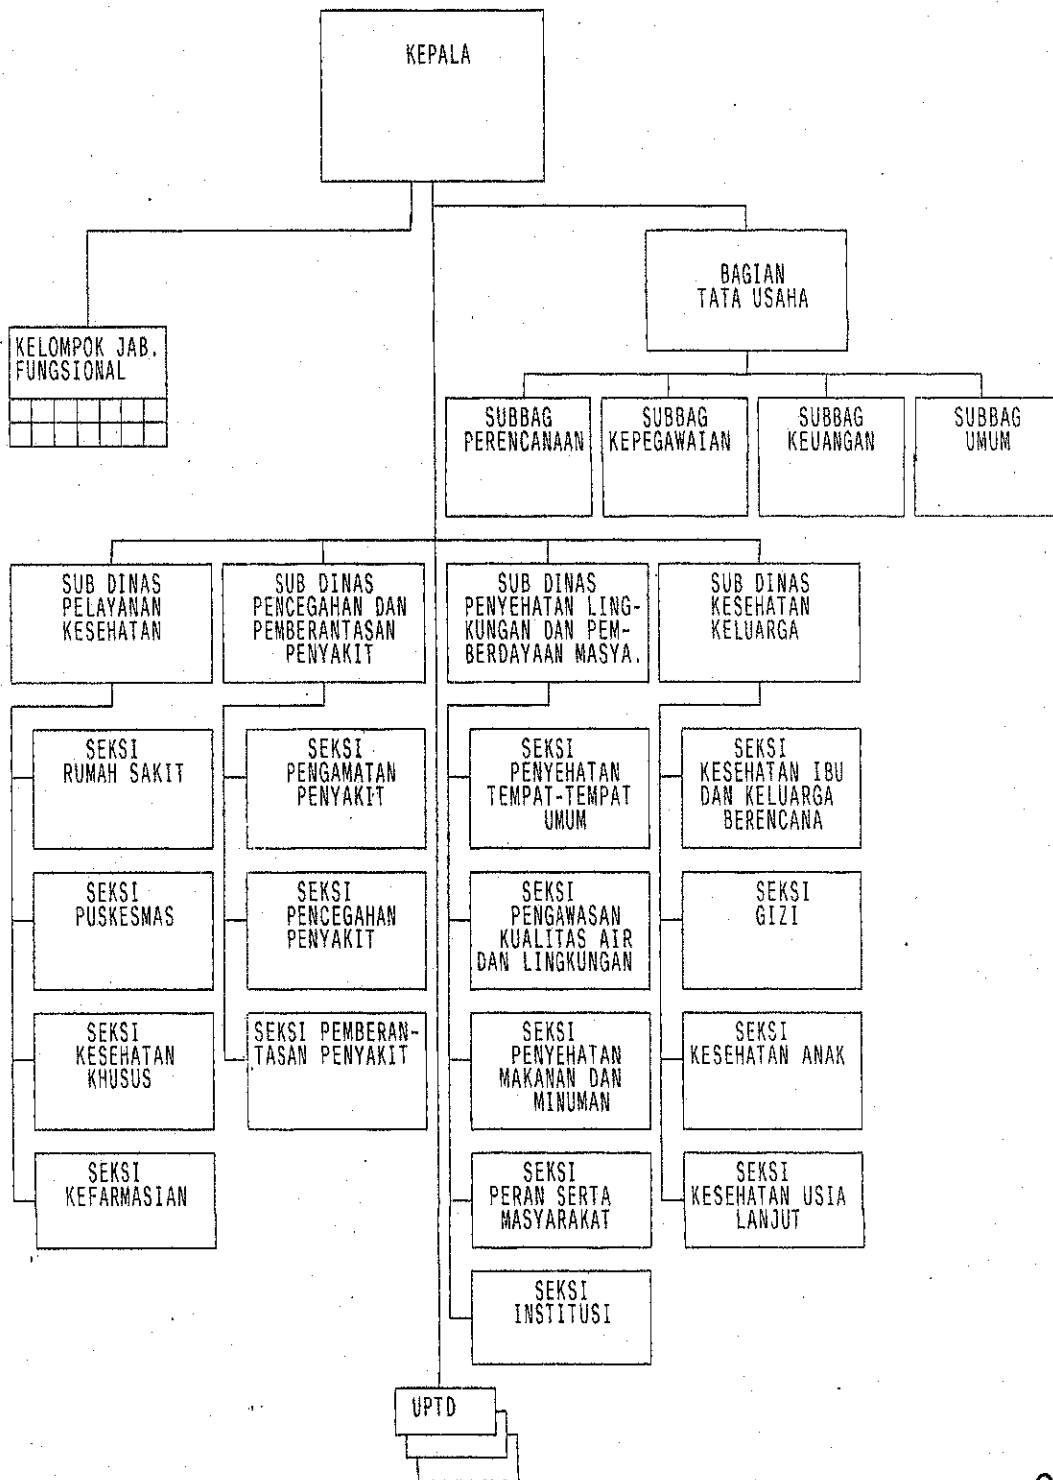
KEPALA

KELOMPOK JAB. FUNGSIONAL

BAGIAN TATA USAHA

SUBBAG PERENCANAAN

SUBBAG KEPEGAWAIAN

SUBBAG KEUANGAN

SUBBAG UMUM

SUB DINAS PELAYANAN KESEHATAN

SUB DINAS PENCEGAHAN DAN PEMBERANTASAN PENYAKIT

SUB DINAS PENYEHATAN LINGKUNGAN DAN PEMBERDAYAAN MASYA.

SUB DINAS KESEHATAN KELUARGA

SEKSI RUMAH SAKIT

SEKSI PUSKESMAS

SEKSI KESEHATAN KHUSUS

SEKSI KEFARMASIAN

SEKSI PENGAMATAN PENYAKIT

SEKSI PENCEGAHAN PENYAKIT

SEKSI PEMBERANTASAN PENYAKIT

SEKSI PENYEHATAN TEMPAT-TEMPAT UMUM

SEKSI PENGAWASAN KUALITAS AIR DAN LINGKUNGAN

SEKSI PENYEHATAN MAKANAN DAN MINUMAN

SEKSI PERAN SERTA MASYARAKAT

SEKSI INSTITUSI

SEKSI KESEHATAN IBU DAN KELUARGA BERENCANA

SEKSI GIZI

SEKSI KESEHATAN ANAK

SEKSI KESEHATAN USIA LANJUT

UPTD